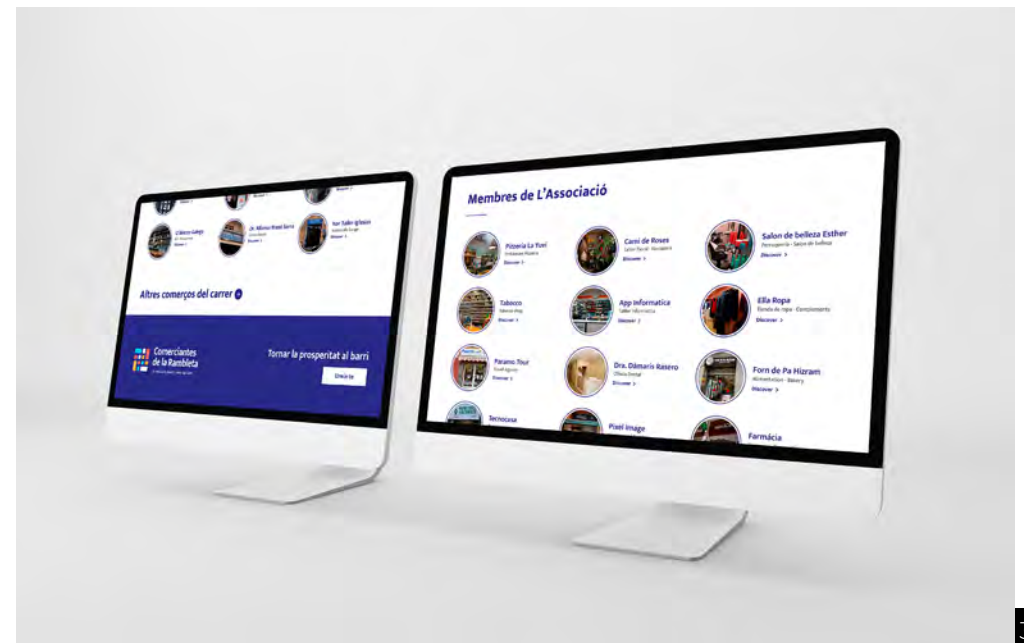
Clínica Lepp
Discover >
Dr. Mónica Rosell Serra
Discover >
Peri Taller Iglesias
Discover >

Altres comerços del carrer

Comerciantes de la Rambleta

Tornar la prosperitat al barri

Uneix-te

Membres de L'Associació

Pizzeria La Tuni
Discover >

Camí de Roses
Discover >

Salon de belleza Esther
Peruquería · Salón de belleza
Discover >

Tabacco
Discover >

App Informatica
Taller Informàtica
Discover >

Ella Ropa
Tienda de ropa · Complementos
Discover >

Paramo Tour
Discover >

Dra. Dámaris Rasero
Discover >

Forn de Pa Hizram
Discover >

Tecnocasa

Pixel Image

Farmàcia